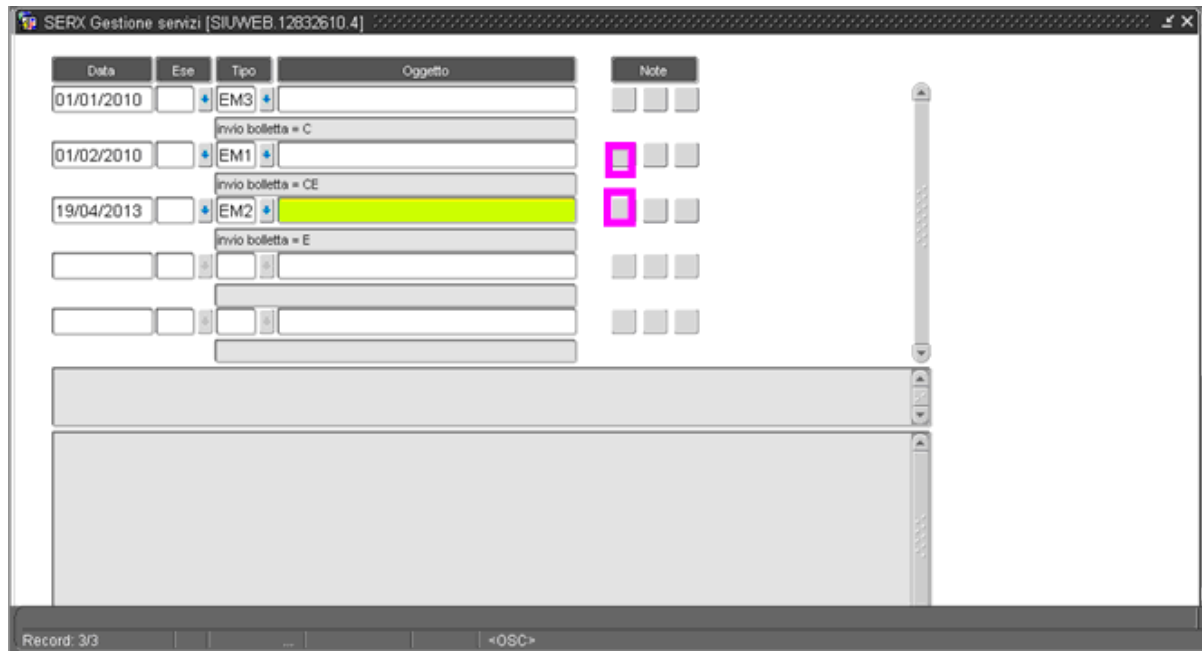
SERX Gestione servizi [SIUWEB.12832610.4]

| Data | Ese | Tipo | Oggetto | Note |
|---|---|---|---|---|
| 01/01/2010 | | EM3 | | |
| | | invio bolletta = C | | |
| 01/02/2010 | | EM1 | | |
| | | invio bolletta = CE | | |
| 19/04/2013 | | EM2 | | |
| | | invio bolletta = E | | |

Record: 3/3 ... <OSC>